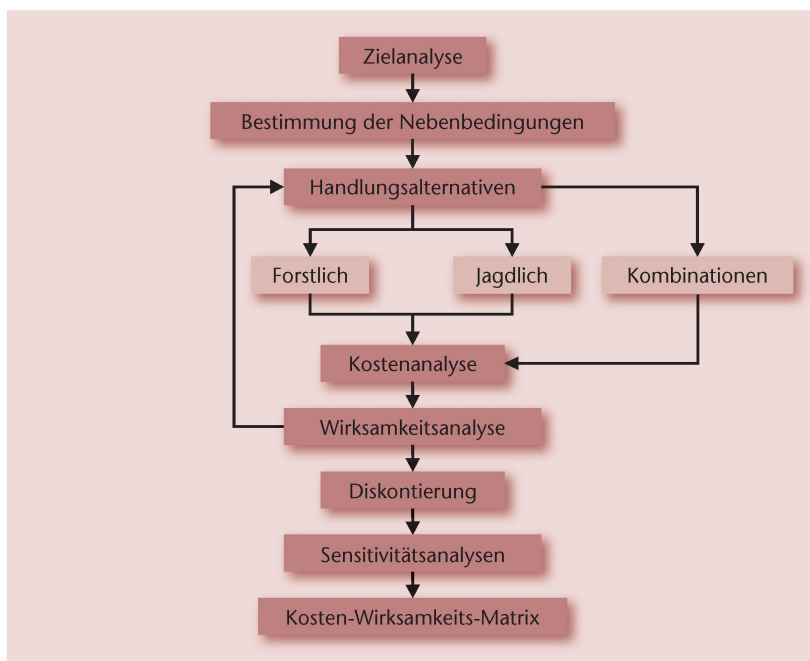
Zielanalyse

Bestimmung der Nebenbedingungen

Handlungsalternativen

Forstlich

Jagdlich

Kombinationen

Kostenanalyse

Wirksamkeitsanalyse

Diskontierung

Sensitivitätsanalysen

Kosten-Wirksamkeits-Matrix